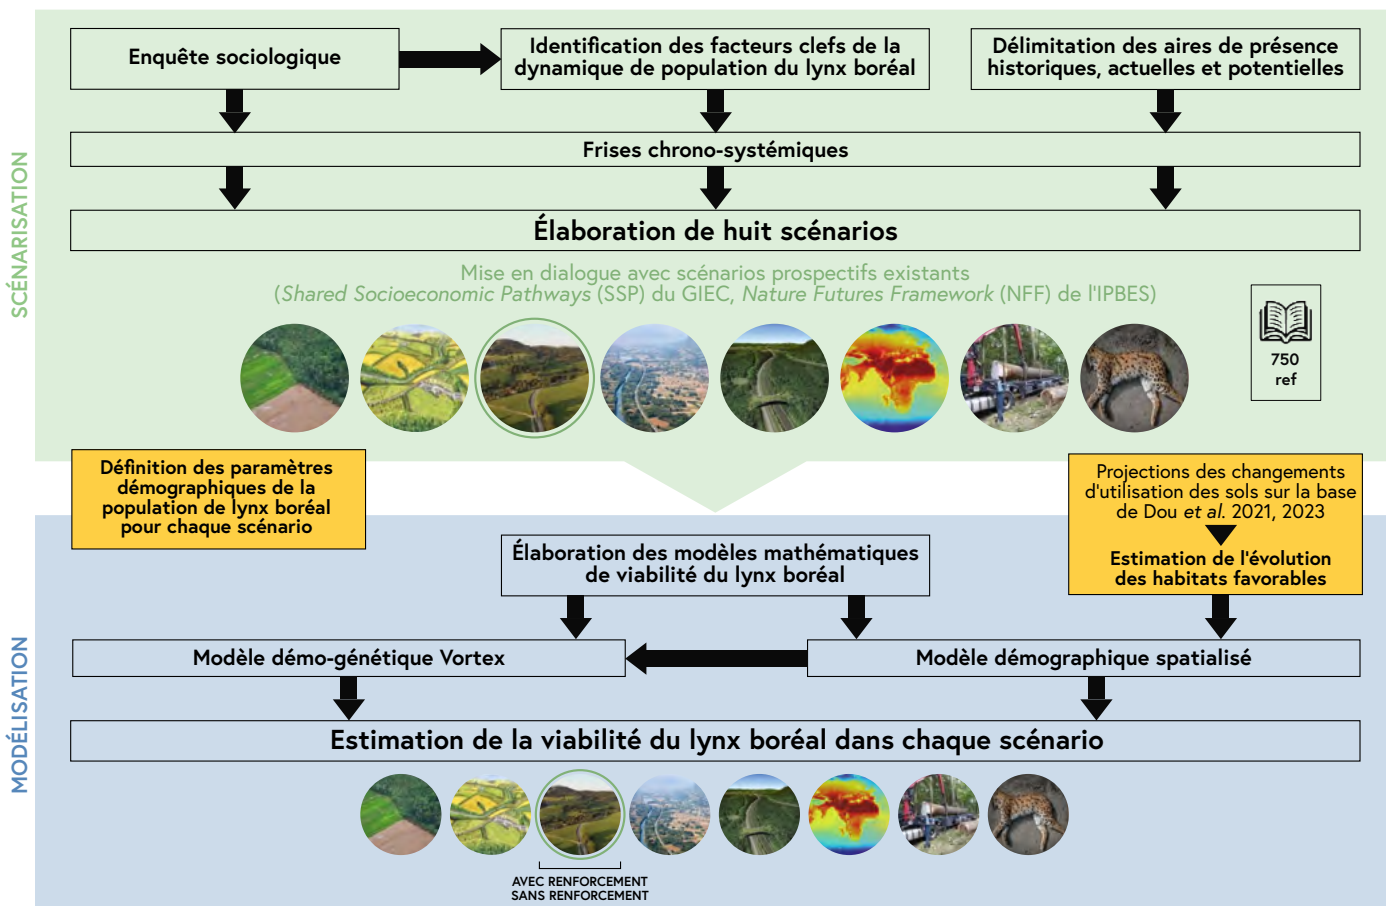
SCÉNARISATION

Enquête sociologique

Identification des facteurs clefs de la dynamique de population du lynx boréal

Délimitation des aires de présence historiques, actuelles et potentielles

Frises chrono-systémiques

Élaboration de huit scénarios

Mise en dialogue avec scénarios prospectifs existants (*Shared Socioeconomic Pathways* (SSP) du GIEC, *Nature Futures Framework* (NFF) de l'IPBES)

750 ref

MODÉLISATION

Définition des paramètres démographiques de la population de lynx boréal pour chaque scénario

Projections des changements d'utilisation des sols sur la base de Dou *et al.* 2021, 2023

Estimation de l'évolution des habitats favorables

Élaboration des modèles mathématiques de viabilité du lynx boréal

Modèle démo-génétique Vortex

Modèle démographique spatialisé

Estimation de la viabilité du lynx boréal dans chaque scénario

AVEC RENFORCEMENT
SANS RENFORCEMENT